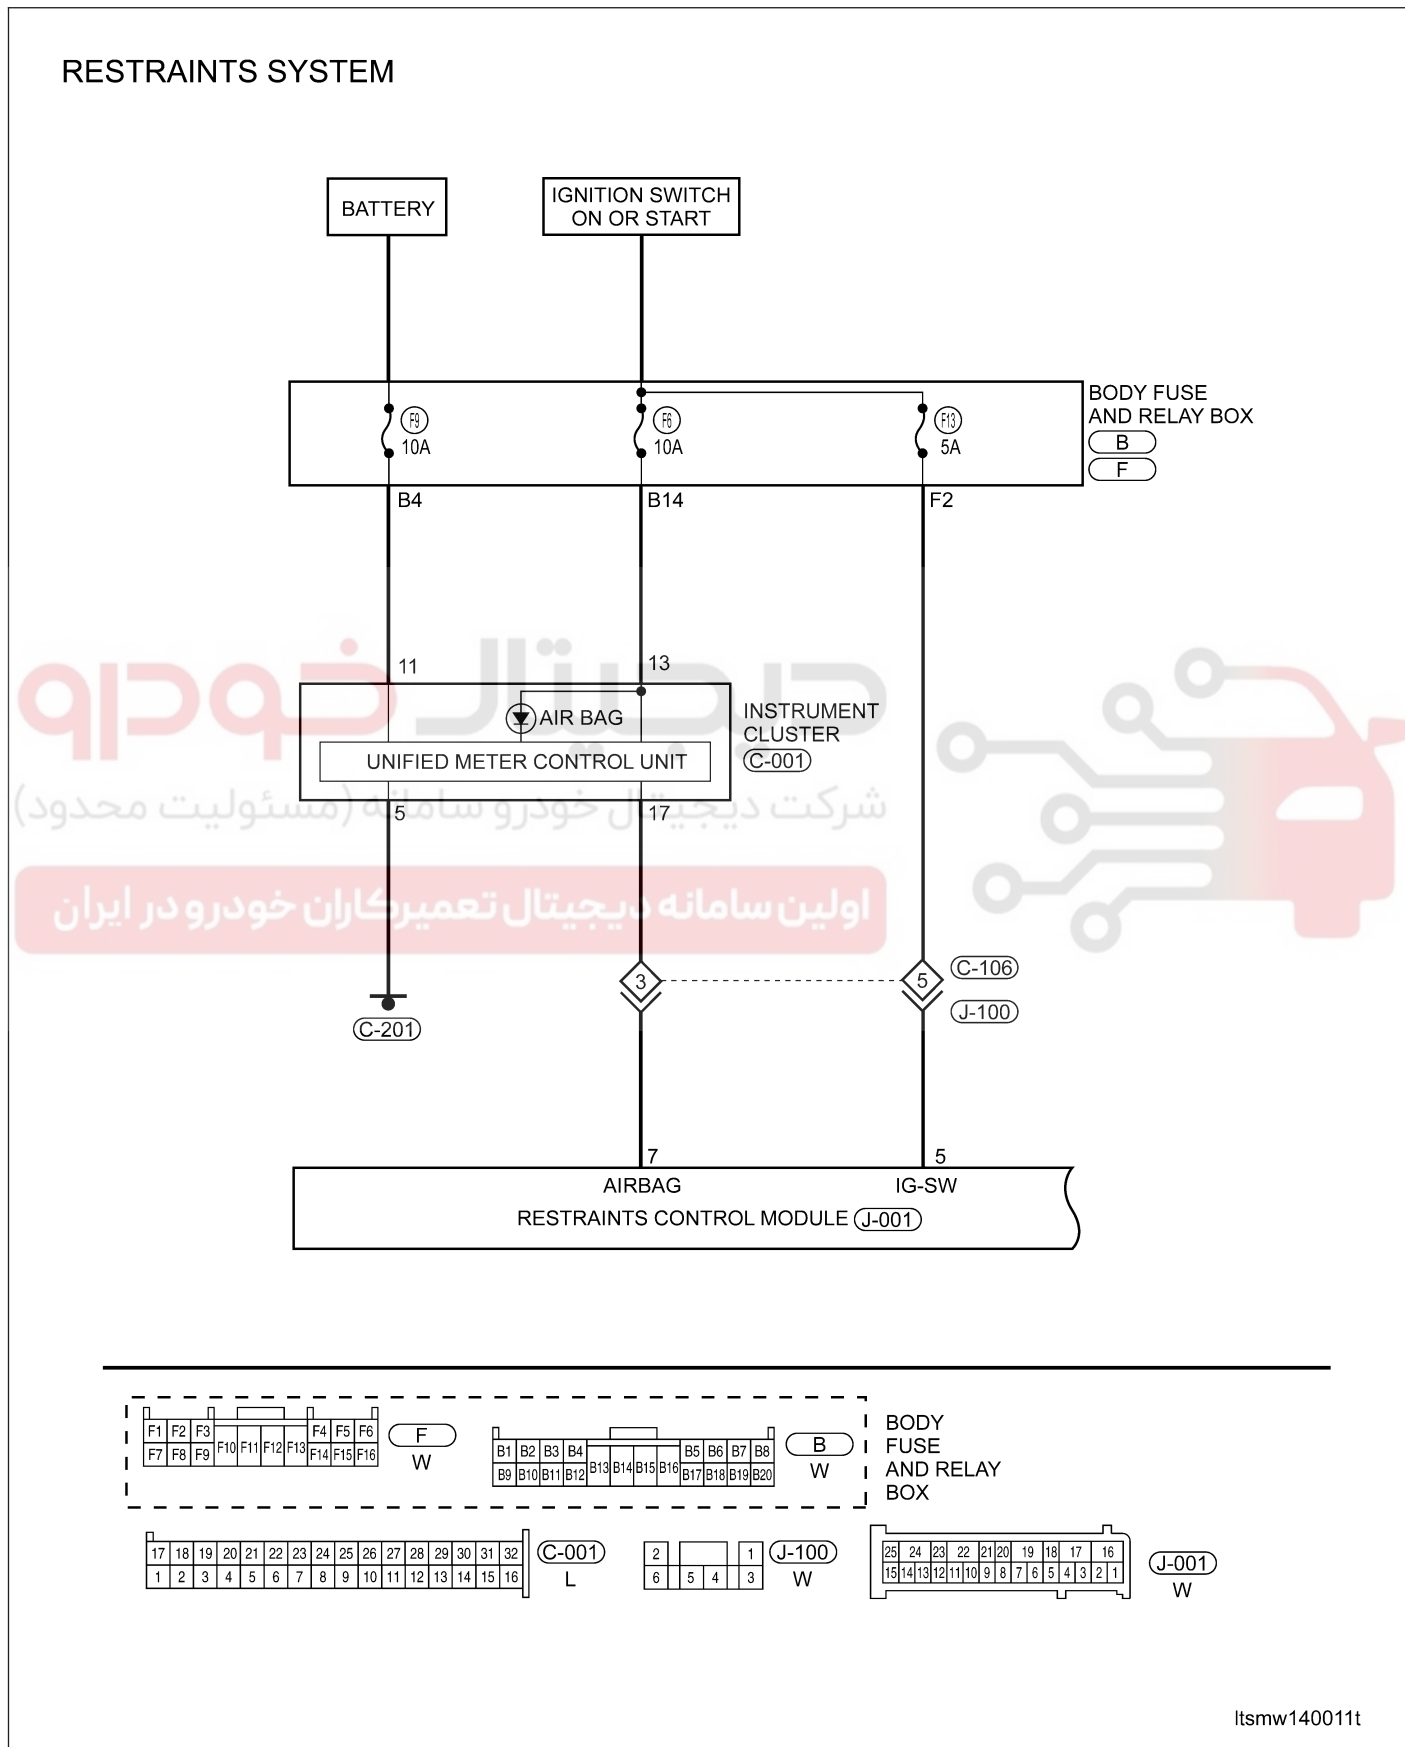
RESTRAINTS SYSTEM

BATTERY

IGNITION SWITCH ON OR START

BODY FUSE AND RELAY BOX
B
F

F9 10A
F6 10A
F13 5A

B4
B14
F2

11
13

AIR BAG
UNIFIED METER CONTROL UNIT

INSTRUMENT CLUSTER
C-001

5
17

دیجیتال خودرو
شرکت دیجیتال خودرو سامانه (مسئولیت محدود)
اولین سامانه دیجیتال تعمیرکاران خودرو در ایران

C-201

3
5
C-106
J-100

7
5
AIRBAG
IG-SW
RESTRAINTS CONTROL MODULE J-001

| F1 | F2 | F3 | F10 | F11 | F12 | F13 | F4 | F5 | F6 |
|---|---|---|---|---|---|---|---|---|---|
| F7 | F8 | F9 | | | | | F14 | F15 | F16 |

F
W

| B1 | B2 | B3 | B4 | B13 | B14 | B15 | B16 | B5 | B6 | B7 | B8 |
|---|---|---|---|---|---|---|---|---|---|---|---|
| B9 | B10 | B11 | B12 | | | | | B17 | B18 | B19 | B20 |

B
W

BODY FUSE AND RELAY BOX

| 17 | 18 | 19 | 20 | 21 | 22 | 23 | 24 | 25 | 26 | 27 | 28 | 29 | 30 | 31 | 32 |
|---|---|---|---|---|---|---|---|---|---|---|---|---|---|---|---|
| 1 | 2 | 3 | 4 | 5 | 6 | 7 | 8 | 9 | 10 | 11 | 12 | 13 | 14 | 15 | 16 |

C-001
L

| 2 | | | 1 |
|---|---|---|---|
| 6 | 5 | 4 | 3 |

J-100
W

| 25 | 24 | 23 | 22 | 21 | 20 | 19 | 18 | 17 | 16 |
|---|---|---|---|---|---|---|---|---|---|
| 15 | 14 | 13 | 12 | 11 | 10 | 9 | 8 | 7 | 6 | 5 | 4 | 3 | 2 | 1 |

J-001
W

ltsmw140011t